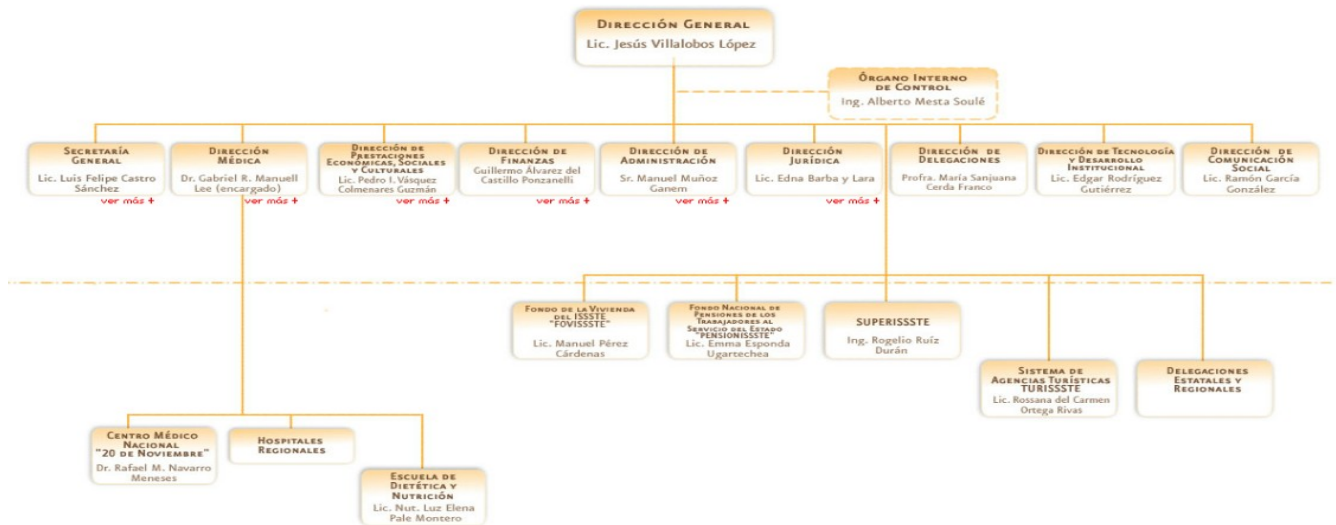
Dirección General
Lic. Jesús Villalobos López

Órgano Interno de Control
Ing. Alberto Mesta Soulé

Secretaría General
Lic. Luis Felipe Castro Sánchez
ver más +

Dirección Médica
Dr. Gabriel R. Manuell Lee (encargado)
ver más +

Dirección de Prestaciones Económicas, Sociales y Culturales
Lic. Pedro I. Vásquez Colmenares Guzmán
ver más +

Dirección de Finanzas
Guillermo Álvarez del Castillo Ponzanelli
ver más +

Dirección de Administración
Sr. Manuel Muñoz Ganem
ver más +

Dirección Jurídica
Lic. Edna Barba y Lara
ver más +

Dirección de Delegaciones
Profra. María Sanjuana Cerda Franco

Dirección de Tecnología y Desarrollo Institucional
Lic. Edgar Rodríguez Gutiérrez

Dirección de Comunicación Social
Lic. Ramón García González

Fondo de la Vivienda del ISSSTE "FOVISSSTE"
Lic. Manuel Pérez Cárdenas

Fondo Nacional de Pensiones de los Trabajadores al Servicio del Estado "PENSIONISSSTE"
Lic. Emma Esponda Ugartechea

SUPERISSSTE
Ing. Rogelio Ruíz Durán

Sistema de Agencias Turísticas TURISSSTE
Lic. Rossana del Carmen Ortega Rivas

Delegaciones Estatales y Regionales

Centro Médico Nacional "20 de Noviembre"
Dr. Rafael M. Navarro Meneses

Hospitales Regionales

Escuela de Dietética y Nutrición
Lic. Nut. Luz Elena Pale Montero